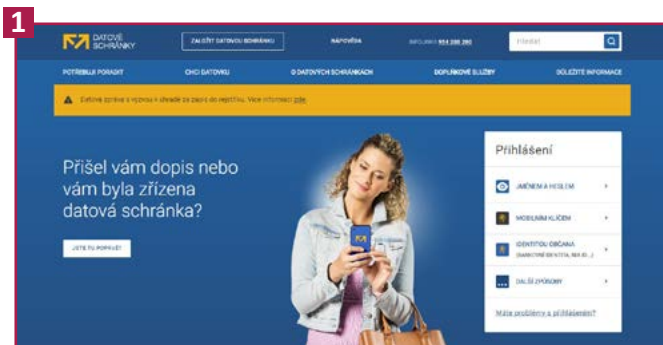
1

DATOVÉ SCHRÁNKY

ZALOŽIT DATOVOU SCHRÁNKU

NÁPOVĚDA

INFOLINKA 954 200 200

Hledat

POTŘEBUJI PORADIT

CHCI DATOVKU

O DATOVÝCH SCHRÁNKÁCH

DOPLŇKOVÉ SLUŽBY

DŮLEŽITÉ INFORMACE

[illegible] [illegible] zde.

Přišel vám dopis nebo vám byla zřízena datová schránka?

JSTE TU POPRVÉ?

Přihlášení

JMÉNEM A HESLEM

MOBILNÍM KLÍČEM

IDENTITOU OBČANA
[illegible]

DALŠÍ ZPŮSOBY

Máte problémy s přihlášením?